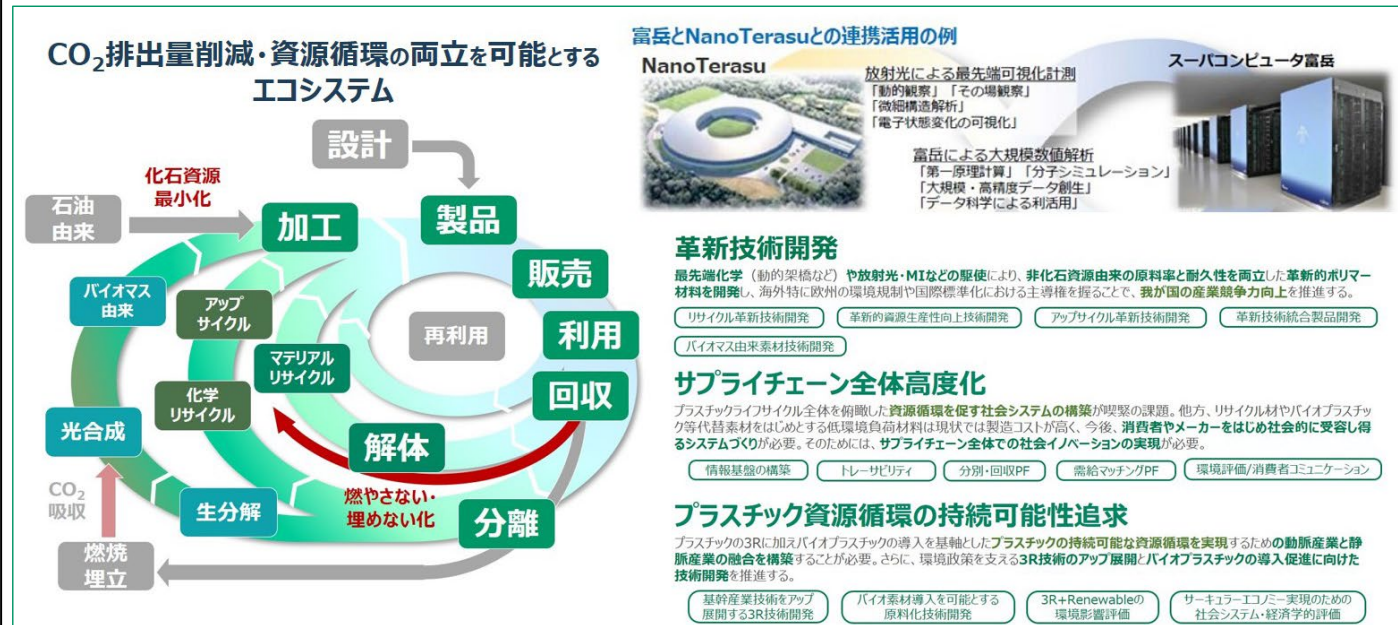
$CO_2$排出量削減・資源循環の両立を可能とするエコシステム

設計

化石資源
最小化

石油
由来

加工

製品

販売

利用

回収

バイオマス
由来

アップ
サイクル

マテリアル
リサイクル

化学
リサイクル

再利用

光合成

解体

$CO_2$
吸収

燃やさない・
埋めない化

生分解

分離

燃焼
埋立

富岳とNanoTerasuとの連携活用の例

NanoTerasu

放射光による最先端可視化計測
「動的観察」「その場観察」
「微細構造解析」
「電子状態変化の可視化」

スーパコンピュータ富岳

富岳による大規模数値解析
「第一原理計算」「分子シミュレーション」
「大規模・高精度データ創生」
「データ科学による利活用」

革新技術開発

最先端化学（動的架橋など）や放射光・MIなどの駆使により、非化石資源由来の原料率と耐久性を両立した革新的ポリマー材料を開発し、海外特に欧州の環境規制や国際標準化における主導権を握ることで、我が国の産業競争力向上を推進する。

リサイクル革新技術開発
革新的資源生産性向上技術開発
アップサイクル革新技術開発
革新技術統合製品開発
バイオマス由来素材技術開発

サプライチェーン全体高度化

プラスチックライフサイクル全体を俯瞰した資源循環を促す社会システムの構築が喫緊の課題。他方、リサイクル材やバイオプラスチック等代替素材をはじめとする低環境負荷材料は現状では製造コストが高く、今後、消費者やメーカーをはじめ社会的に受容し得るシステムづくりが必要。そのためには、サプライチェーン全体での社会イノベーションの実現が必要。

情報基盤の構築
トレーサビリティ
分別・回収PF
需給マッチングPF
環境評価/消費者コミュニケーション

プラスチック資源循環の持続可能性追求

プラスチックの3Rに加えバイオプラスチックの導入を基軸としたプラスチックの持続可能な資源循環を実現するための動脈産業と静脈産業の融合を構築することが必要。さらに、環境政策を支える3R技術のアップ展開とバイオプラスチックの導入促進に向けた技術開発を推進する。

基幹産業技術をアップ展開する3R技術開発
バイオ素材導入を可能とする原料化技術開発
3R+Renewableの環境影響評価
サーキュラーエコノミー実現のための社会システム・経済学的評価